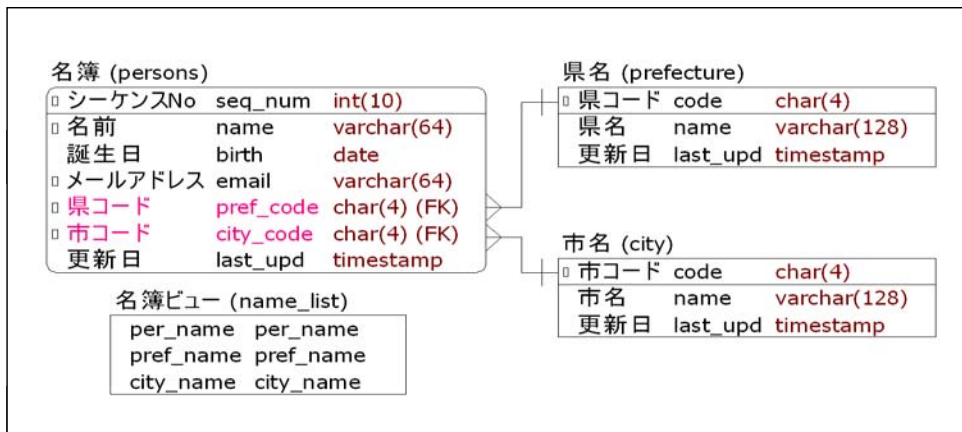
名簿 (persons)

| | | |
|---|---|---|
| シーケンスNo | seq_num | int(10) |
| 名前 | name | varchar(64) |
| 誕生日 | birth | date |
| メールアドレス | email | varchar(64) |
| 県コード | pref_code | char(4) (FK) |
| 市コード | city_code | char(4) (FK) |
| 更新日 | last_upd | timestamp |

県名 (prefecture)

| | | |
|---|---|---|
| 県コード | code | char(4) |
| 県名 | name | varchar(128) |
| 更新日 | last_upd | timestamp |

市名 (city)

| | | |
|---|---|---|
| 市コード | code | char(4) |
| 市名 | name | varchar(128) |
| 更新日 | last_upd | timestamp |

名簿ビュー (name_list)

| | |
|---|---|
| per_name | per_name |
| pref_name | pref_name |
| city_name | city_name |